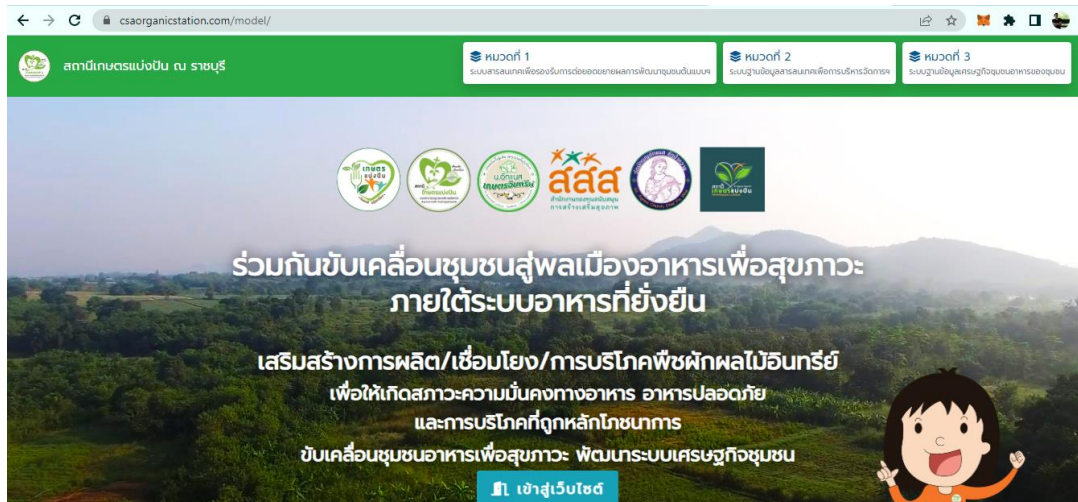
csaorganicstation.com/model/

สถานีเกษตรแบ่งปัน ณ ราชบุรี

หมวดที่ 1
ระบบสารสนเทศเพื่อรองรับการต่อยอดขยายผลการพัฒนาชุมชนต้นแบบฯ

หมวดที่ 2
ระบบฐานข้อมูลสารสนเทศเพื่อการบริหารจัดการฯ

หมวดที่ 3
ระบบฐานข้อมูลเศรษฐกิจชุมชนอาหารของชุมชน

เกษตรแบ่งปัน

สสส
สำนักงานกองทุนสนับสนุนการสร้างเสริมสุขภาพ

ร่วมกันขับเคลื่อนชุมชนสู่พลเมืองอาหารเพื่อสุขภาวะ
ภายใต้ระบบอาหารที่ยั่งยืน

เสริมสร้างการผลิต/เชื่อมโยง/การบริโภคพืชผักผลไม้อินทรีย์
เพื่อให้เกิดสภาวะความมั่นคงทางอาหาร อาหารปลอดภัย
และการบริโภคที่ถูกหลักโภชนาการ
ขับเคลื่อนชุมชนอาหารเพื่อสุขภาวะ พัฒนาระบบเศรษฐกิจชุมชน

เข้าสู่เว็บไซต์